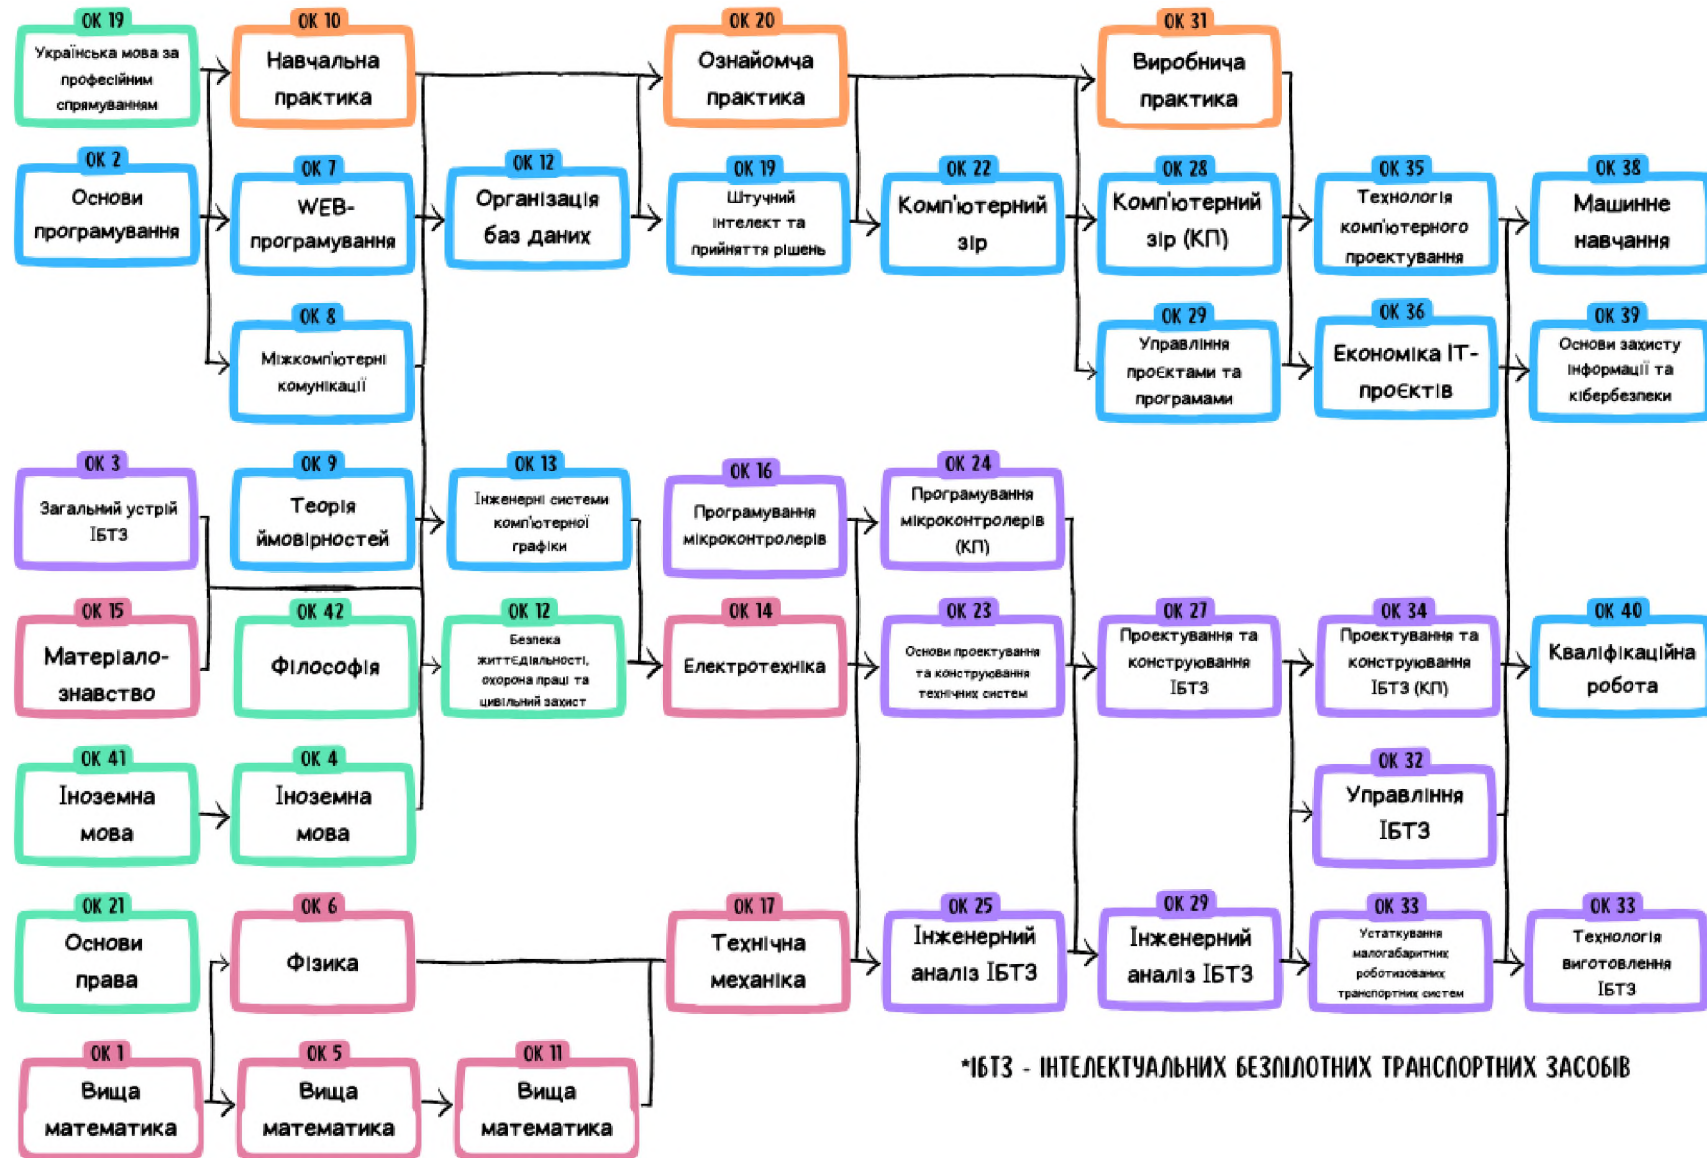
ОК 19
Українська мова за професійним спрямуванням

ОК 10
Навчальна практика

ОК 20
Ознайомча практика

ОК 31
Виробнича практика

ОК 2
Основи програмування

ОК 7
WEB-програмування

ОК 12
Організація баз даних

ОК 19
Штучний інтелект та прийняття рішень

ОК 22
Комп'ютерний зір

ОК 28
Комп'ютерний зір (КП)

ОК 35
Технологія комп'ютерного проектування

ОК 38
Машинне навчання

ОК 8
Міжкомп'ютерні комунікації

ОК 29
Управління проєктами та програмами

ОК 36
Економіка ІТ-проєктів

ОК 39
Основи захисту інформації та кібербезпеки

ОК 3
Загальний устрій ІБТЗ

ОК 9
Теорія ймовірностей

ОК 13
Інженерні системи комп'ютерної графіки

ОК 16
Програмування мікроконтролерів

ОК 24
Програмування мікроконтролерів (КП)

ОК 15
Матеріалознавство

ОК 42
Філософія

ОК 12
Безпека життєдіяльності, охорона праці та цивільний захист

ОК 14
Електротехніка

ОК 23
Основи проектування та конструювання технічних систем

ОК 27
Проектування та конструювання ІБТЗ

ОК 34
Проектування та конструювання ІБТЗ (КП)

ОК 40
Кваліфікаційна робота

ОК 41
Іноземна мова

ОК 4
Іноземна мова

ОК 32
Управління ІБТЗ

ОК 21
Основи права

ОК 6
Фізика

ОК 17
Технічна механіка

ОК 25
Інженерний аналіз ІБТЗ

ОК 29
Інженерний аналіз ІБТЗ

ОК 33
Устаткування малогабаритних роботизованих транспортних систем

ОК 33
Технологія виготовлення ІБТЗ

ОК 1
Вища математика

ОК 5
Вища математика

ОК 11
Вища математика

*ІБТЗ - ІНТЕЛЕКТУАЛЬНИХ БЕЗПІЛОТНИХ ТРАНСПОРТНИХ ЗАСОБІВ